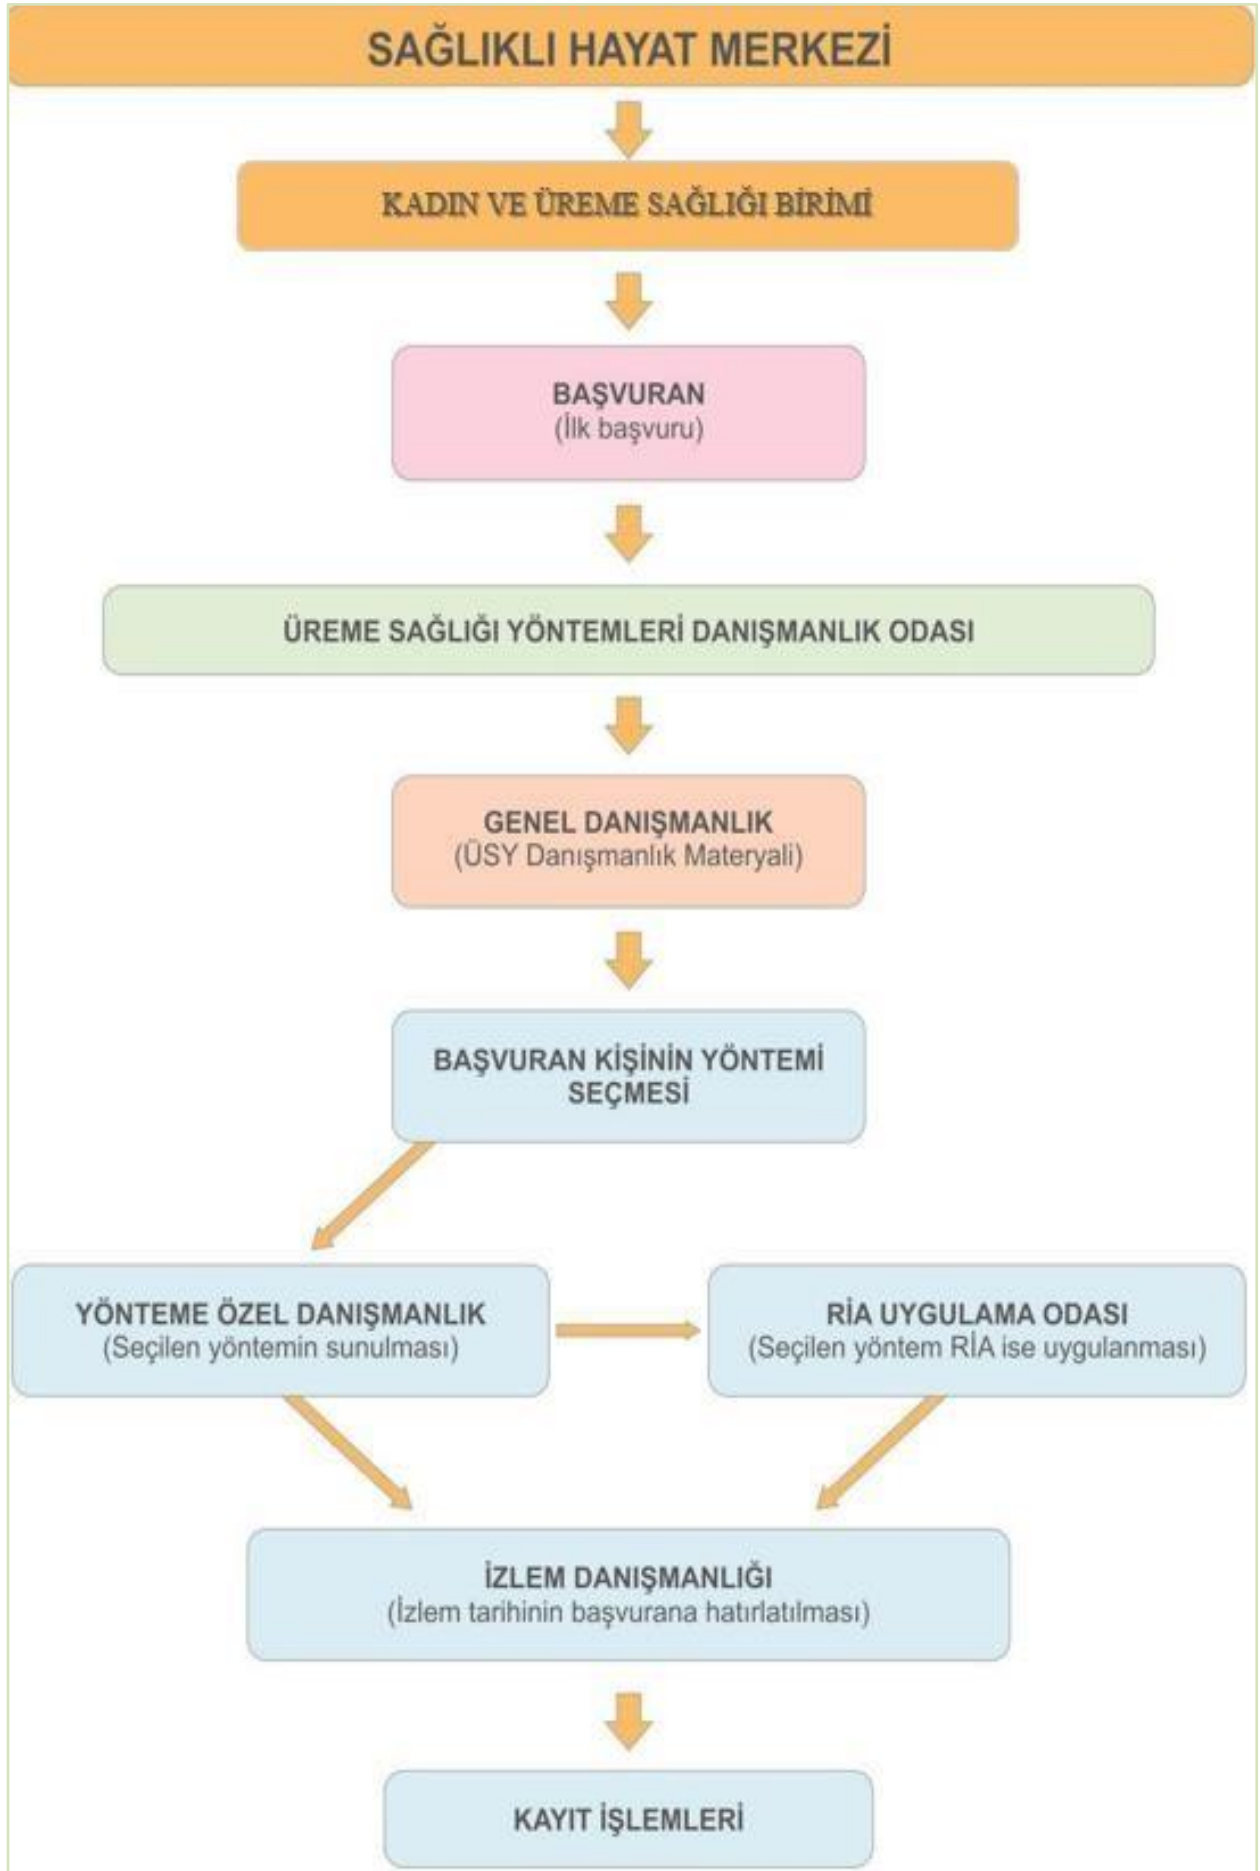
SAĞLIKLI HAYAT MERKEZİ

KADIN VE ÜREME SAĞLIĞI BİRİMİ

BAŞVURAN
(İlk başvuru)

ÜREME SAĞLIĞI YÖNTEMLERİ DANIŞMANLIK ODASI

GENEL DANIŞMANLIK
(ÜSY Danışmanlık Materyali)

BAŞVURAN KİŞİNİN YÖNTEMİ SEÇMESİ

YÖNTEME ÖZEL DANIŞMANLIK
(Seçilen yöntemin sunulması)

RİA UYGULAMA ODASI
(Seçilen yöntem RİA ise uygulanması)

İZLEM DANIŞMANLIĞI
(İzlem tarihinin başvurana hatırlatılması)

KAYIT İŞLEMLERİ